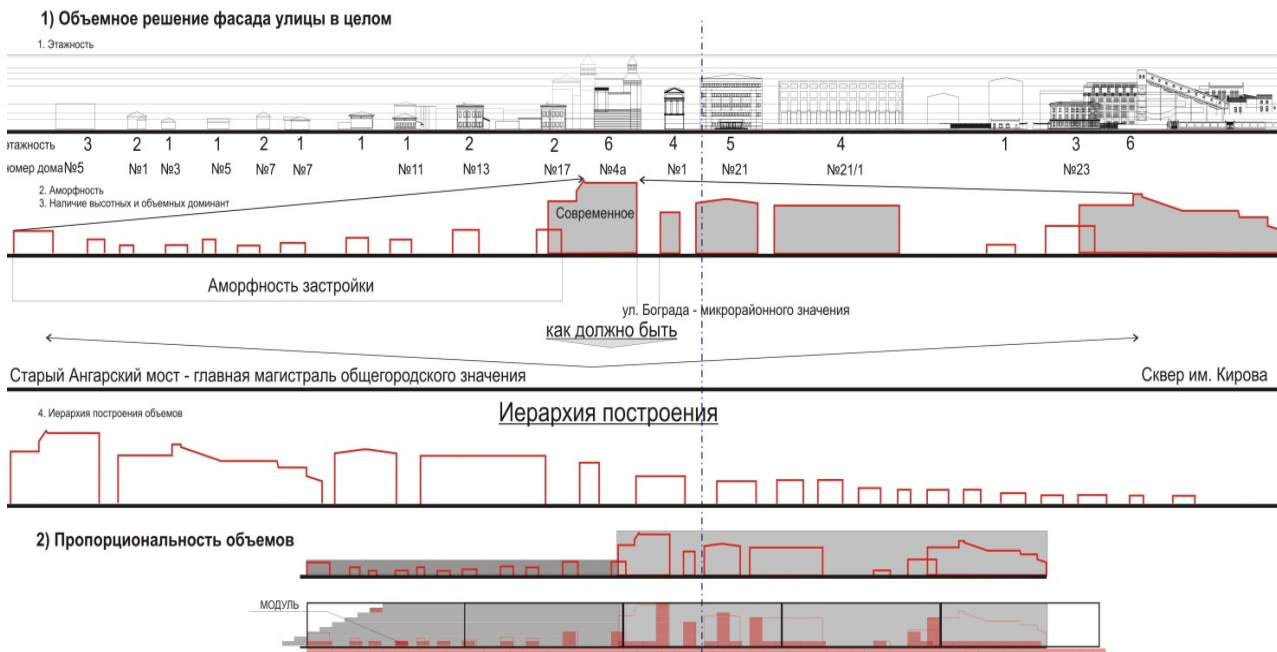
1) Объемное решение фасада улицы в целом

1. Этажность

этажность 3 2 1 1 2 1 1 1 2 2 6 4 5 4 1 3 6

омер дома №5 №1 №3 №5 №7 №7 №11 №13 №17 №4а №1 №21 №21/1 №23

2. Аморфность
3. Наличие высотных и объемных доминант

Современное

Аморфность застройки

ул. Бограда - микрорайонного значения

как должно быть

Старый Ангарский мост - главная магистраль общегородского значения

Сквер им. Кирова

4. Иерархия построения объемов

Иерархия построения

2) Пропорциональность объемов

МОДУЛЬ